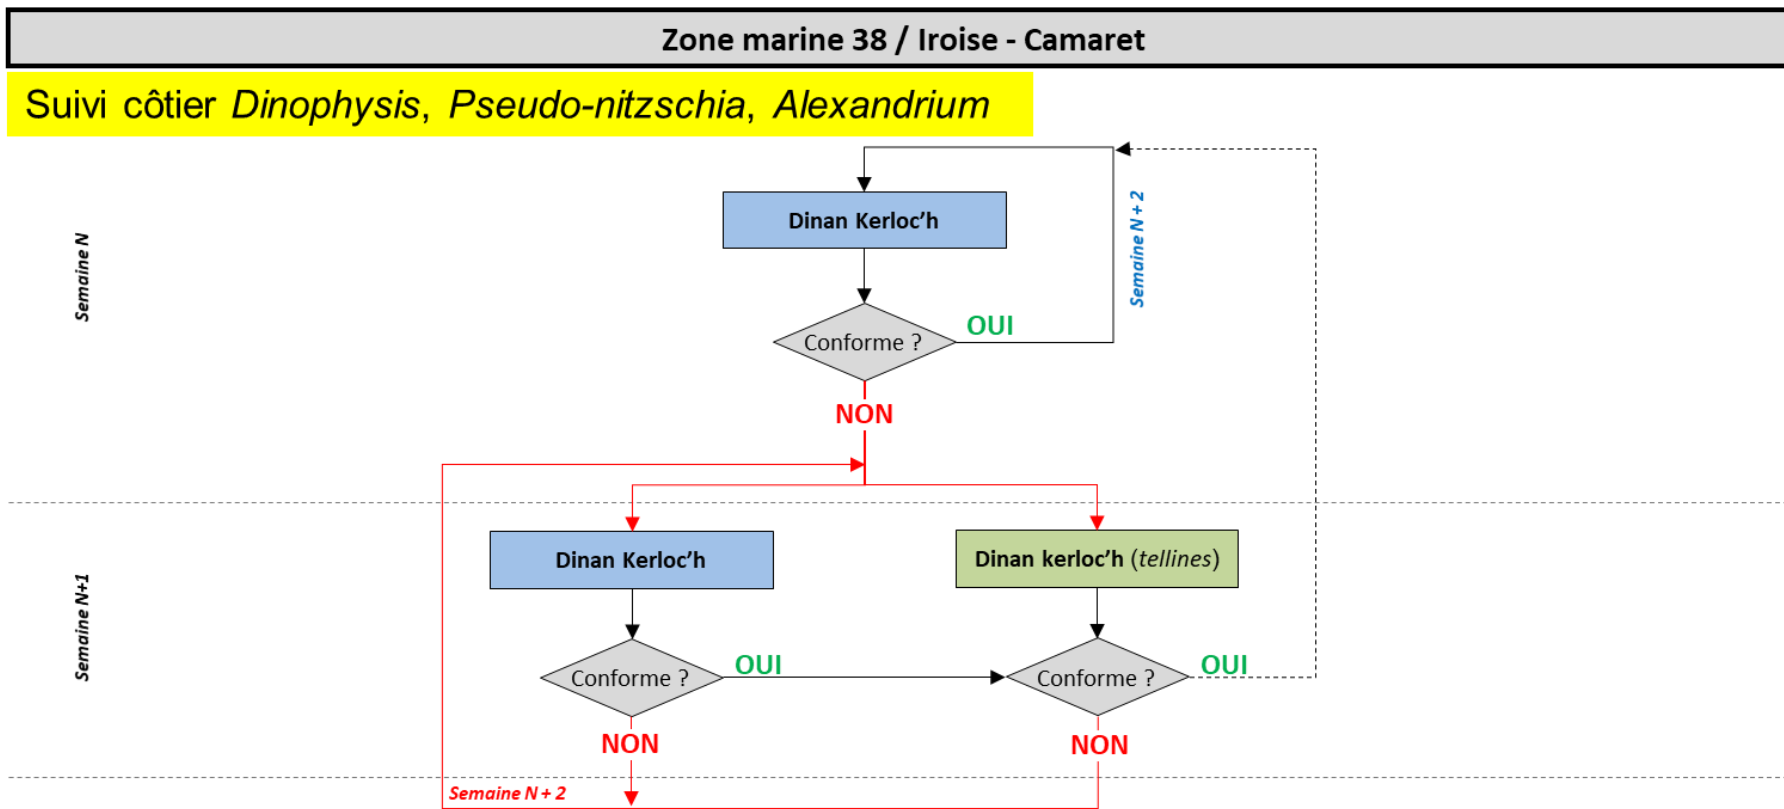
Zone marine 38 / Iroise - Camaret

Suivi côtier *Dinophysis*, *Pseudo-nitzschia*, *Alexandrium*

Semaine N

Dinan Kerloc'h

Semaine N + 2

Conforme ?

OUI

NON

Semaine N+1

Dinan Kerloc'h

Dinan kerloc'h (*tellines*)

Conforme ?

OUI

Conforme ?

OUI

NON

NON

Semaine N + 2